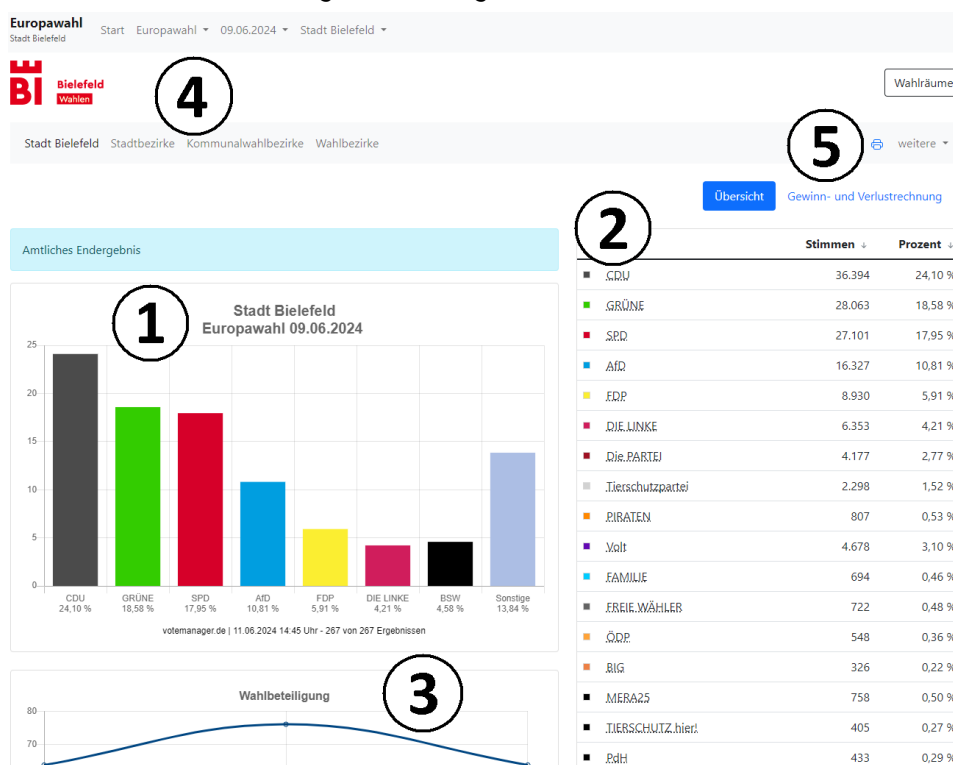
Europawahl
Stadt Bielefeld

Start Europawahl 09.06.2024 Stadt Bielefeld

BI Bielefeld Wahlen

4

Wahlräume

Stadt Bielefeld Stadtbezirke Kommunalwahlbezirke Wahlbezirke

5

weitere

Übersicht Gewinn- und Verlustrechnung

2

Amtliches Endergebnis

1

Stadt Bielefeld
Europawahl 09.06.2024

25
20
15
10
5
0

CDU 24,10 %
GRÜNE 18,58 %
SPD 17,95 %
AfD 10,81 %
FDP 5,91 %
DIE LINKE 4,21 %
BSW 4,58 %
Sonstige 13,84 %

votemanager.de | 11.06.2024 14:45 Uhr - 267 von 267 Ergebnissen

| | Stimmen | Prozent |
|---|---|---|
| CDU | 36.394 | 24,10 % |
| GRÜNE | 28.063 | 18,58 % |
| SPD | 27.101 | 17,95 % |
| AfD | 16.327 | 10,81 % |
| FDP | 8.930 | 5,91 % |
| DIE LINKE | 6.353 | 4,21 % |
| Die PARTEI | 4.177 | 2,77 % |
| Tierschutzpartei | 2.298 | 1,52 % |
| PIRATEN | 807 | 0,53 % |
| Volt | 4.678 | 3,10 % |
| FAMILIE | 694 | 0,46 % |
| FREIE WÄHLER | 722 | 0,48 % |
| ÖDP | 548 | 0,36 % |
| BIG | 326 | 0,22 % |
| MERA25 | 758 | 0,50 % |
| TIERSCHUTZ hier! | 405 | 0,27 % |
| PdH | 433 | 0,29 % |

3

Wahlbeteiligung
80
70